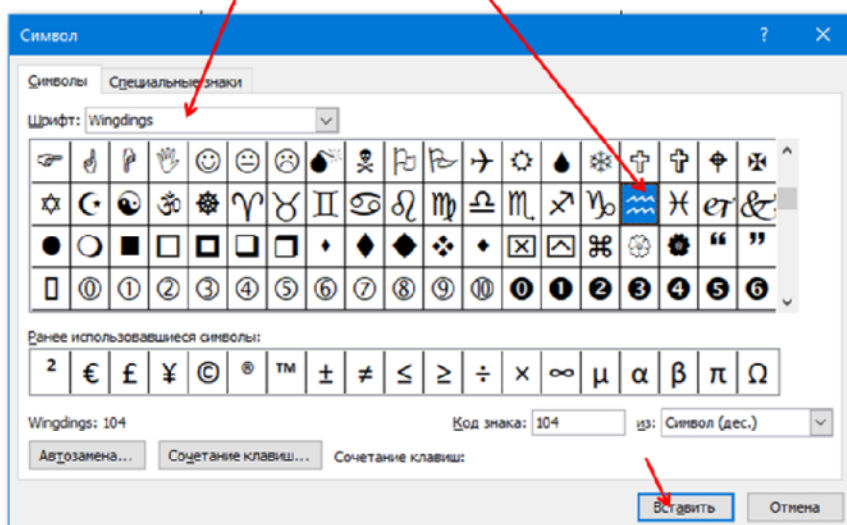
Символ

?

Символы

Специальные знаки

Шрифт: Wingdings

Ранее использовавшиеся символы:

| ² | € | £ | ¥ | © | ® | ™ | ± | ≠ | ≤ | ≥ | ÷ | × | ∞ | µ | α | β | π | Ω |
|---|---|---|---|---|---|---|---|---|---|---|---|---|---|---|---|---|---|---|

Wingdings: 104

Код знака: 104

из: Символ (дес.)

Автозамена...

Сочетание клавиш...

Сочетание клавиш:

Вставить

Отмена